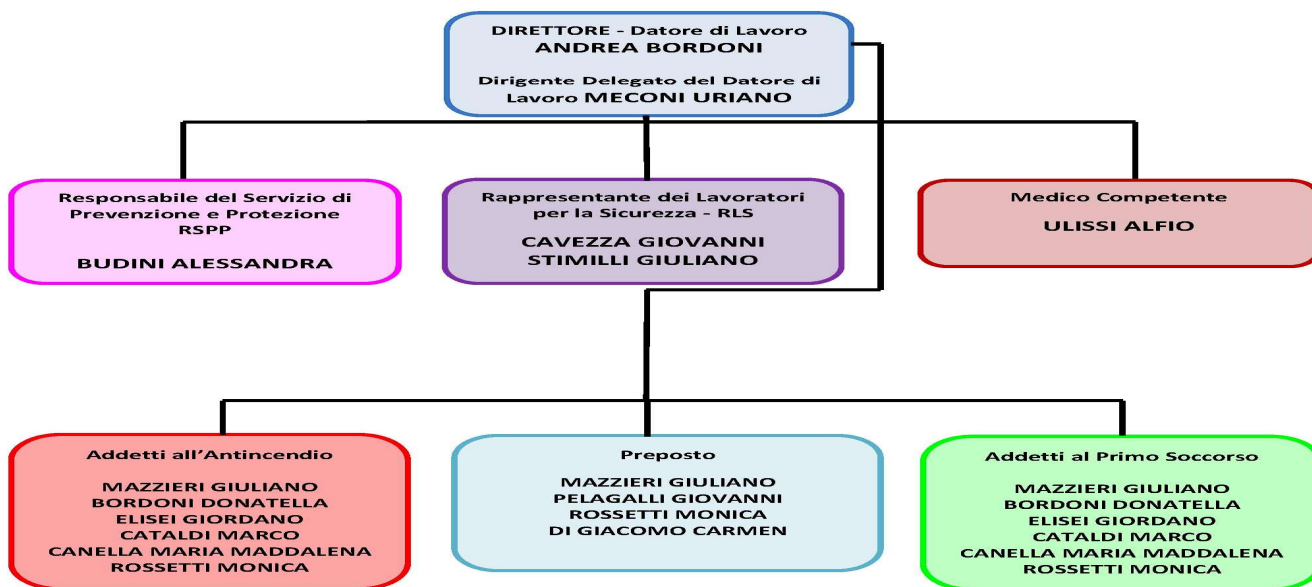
DIRETTORE - Datore di Lavoro
ANDREA BORDONI

Dirigente Delegato del Datore di Lavoro MECONI URIANO

Responsabile del Servizio di Prevenzione e Protezione
RSPP

BUDINI ALESSANDRA

Rappresentante dei Lavoratori per la Sicurezza - RLS

CAVEZZA GIOVANNI
STIMILLI GIULIANO

Medico Competente

ULISSI ALFIO

Addetti all'Antincendio

MAZZIERI GIULIANO
BORDONI DONATELLA
ELISEI GIORDANO
CATALDI MARCO
CANELLA MARIA MADDALENA
ROSSETTI MONICA

Preposto

MAZZIERI GIULIANO
PELAGALLI GIOVANNI
ROSSETTI MONICA
DI GIACOMO CARMEN

Addetti al Primo Soccorso

MAZZIERI GIULIANO
BORDONI DONATELLA
ELISEI GIORDANO
CATALDI MARCO
CANELLA MARIA MADDALENA
ROSSETTI MONICA